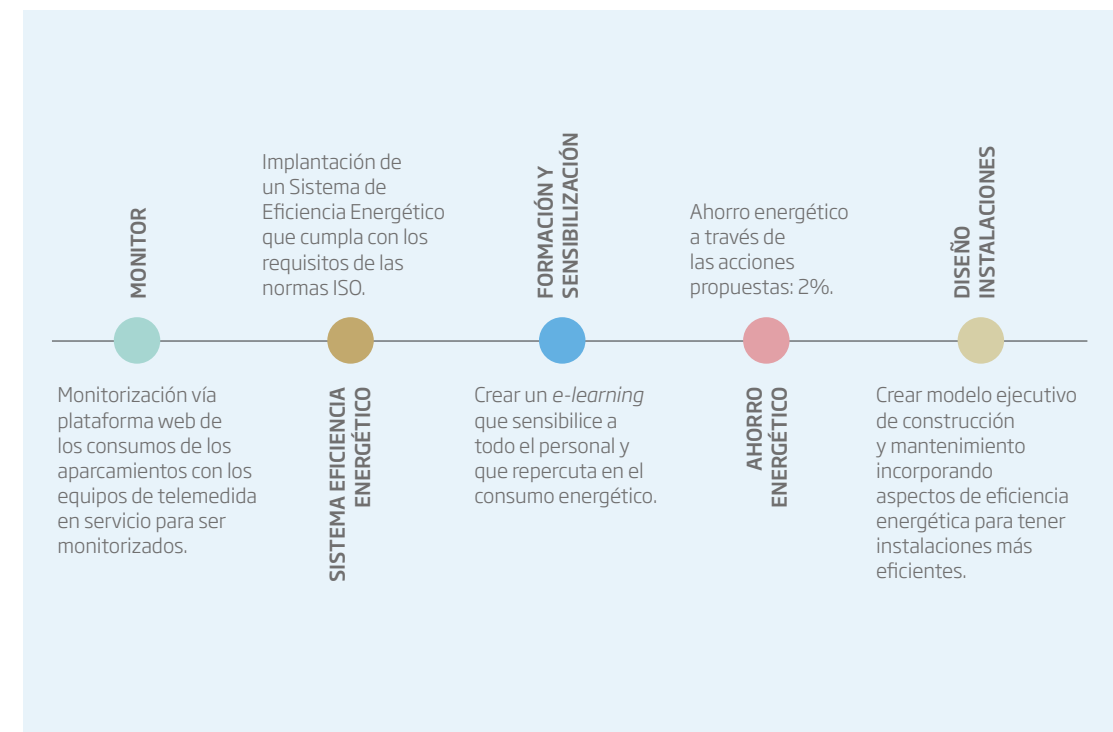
MONITOR

Monitorización vía plataforma web de los consumos de los aparcamientos con los equipos de telemedida en servicio para ser monitorizados.

Implantación de un Sistema de Eficiencia Energético que cumpla con los requisitos de las normas ISO.

SISTEMA EFICIENCIA ENERGÉTICO

FORMACIÓN Y SENSIBILIZACIÓN

Crear un e-learning que sensibilice a todo el personal y que repercuta en el consumo energético.

Ahorro energético a través de las acciones propuestas: 2%.

AHORRO ENERGÉTICO

DISEÑO INSTALACIONES

Crear modelo ejecutivo de construcción y mantenimiento incorporando aspectos de eficiencia energética para tener instalaciones más eficientes.